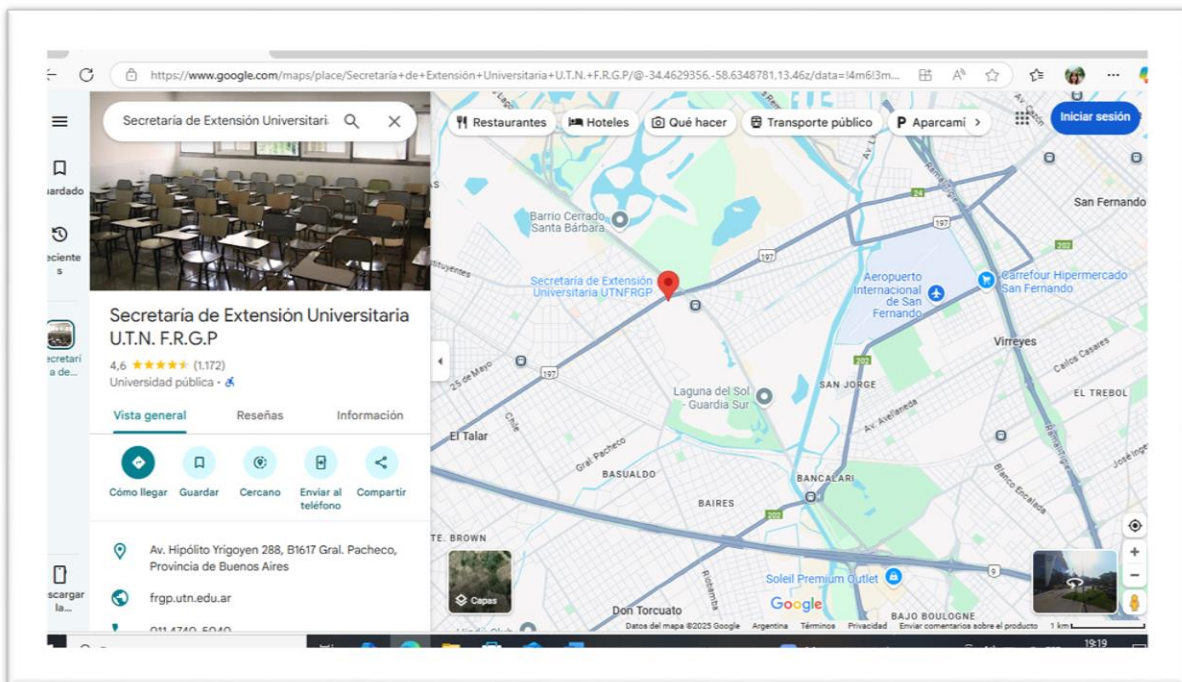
https://www.google.com/maps/place/Secretaría+de+Extensión+Universitaria+U.T.N.+F.R.G.P/@-34.4629356,-58.6348781,13.46z/data=!4m6!3m...

Secretaría de Extensión Universitari

Restaurantes
Hoteles
Qué hacer
Transporte público
Aparcami

Iniciar sesión

uardado

eciente s

ecretari a de...

scargar la...

Secretaría de Extensión Universitaria U.T.N. F.R.G.P

4,6 ★★★★★ (1.172)

Universidad pública ·

Vista general
Reseñas
Información

Cómo llegar
Guardar
Cercano
Enviar al teléfono
Compartir

Av. Hipólito Yrigoyen 288, B1617 Gral. Pacheco, Provincia de Buenos Aires

frgp.utn.edu.ar

011 4740 5040

Barrio Cerrado Santa Bárbara

Secretaría de Extensión Universitaria UTNFRGP

Aeropuerto Internacional de San Fernando

Carrefour Hipermercado San Fernando

San Fernando

Virreyes

Calos Casares

EL TREBOL

SAN JORGE

Laguna del Sol - Guardia Sur

25 de Mayo

Chile

El Talar

Gral Pacheco

Av. Avellaneda

BASUALDO

BAIRES

BANCALARI

Blanco Encalada

José Ingenieros

TE. BROWN

Capas

Ribera

Soleil Premium Outlet

Google

Don Torcuato

BAJO BOULOGNE

197

24

202

9

Datos del mapa ©2025 Google
Argentina
Términos
Privacidad
Enviar comentarios sobre el producto
1 km

19:19